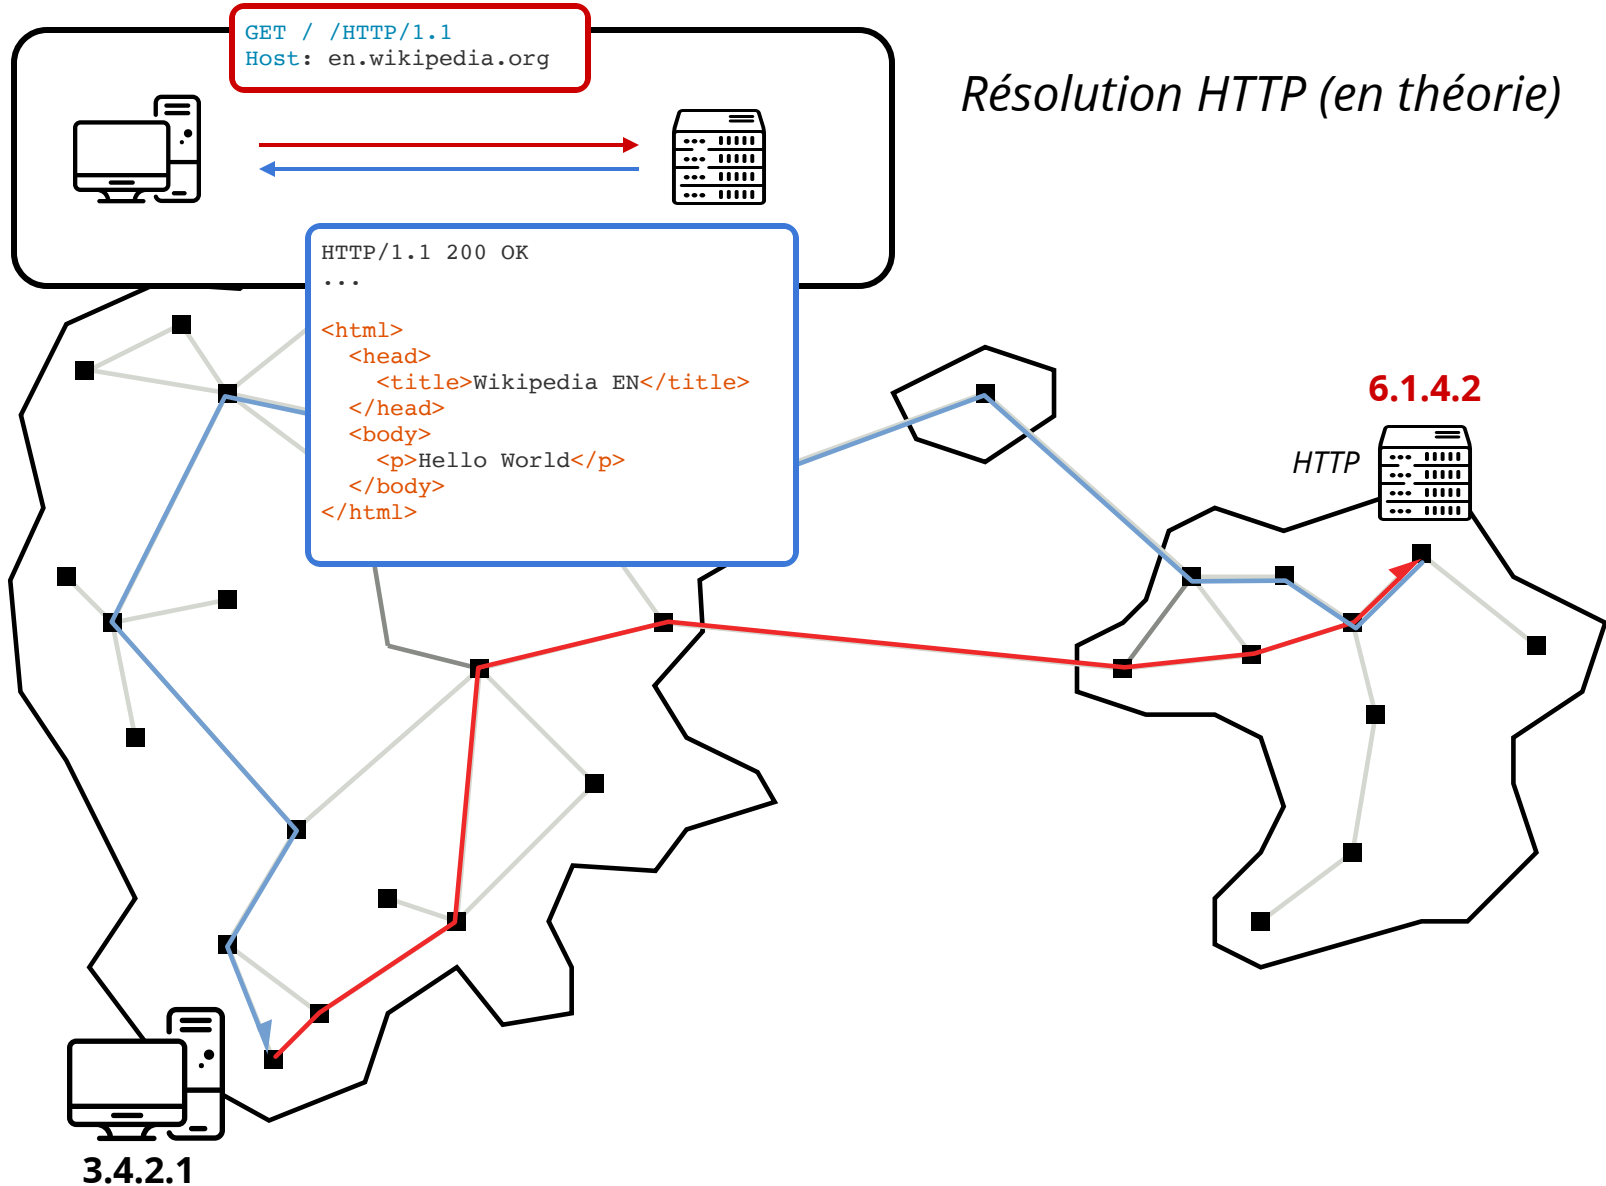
GET / /HTTP/1.1
Host: en.wikipedia.org

Résolution HTTP (en théorie)

HTTP/1.1 200 OK
...

<html>
<head>
<title>Wikipedia EN</title>
</head>
<body>
<p>Hello World</p>
</body>
</html>

6.1.4.2

HTTP

3.4.2.1